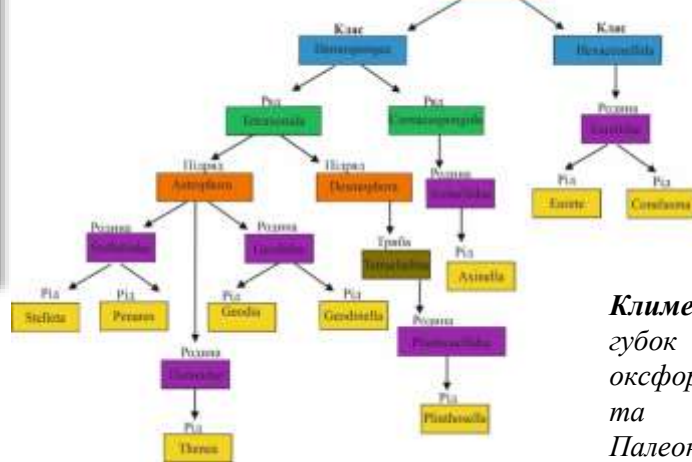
Клас
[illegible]
Клас
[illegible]
Ряд
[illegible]
Ряд
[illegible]
Родина
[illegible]
Підряд
Astrophora
Підряд
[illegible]
Родина
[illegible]
Рід
Euete
Рід
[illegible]
Родина
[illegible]
Родина
Geodiidae
Триба
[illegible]
Рід
Axinella
Рід
Stelletta
Рід
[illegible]
Рід
Geodia
Рід
Geodinella
Родина
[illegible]
Родина
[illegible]
Рід
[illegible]
Рід
Thenea

Климе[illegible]
губок
оксфор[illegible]
та
Палеон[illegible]